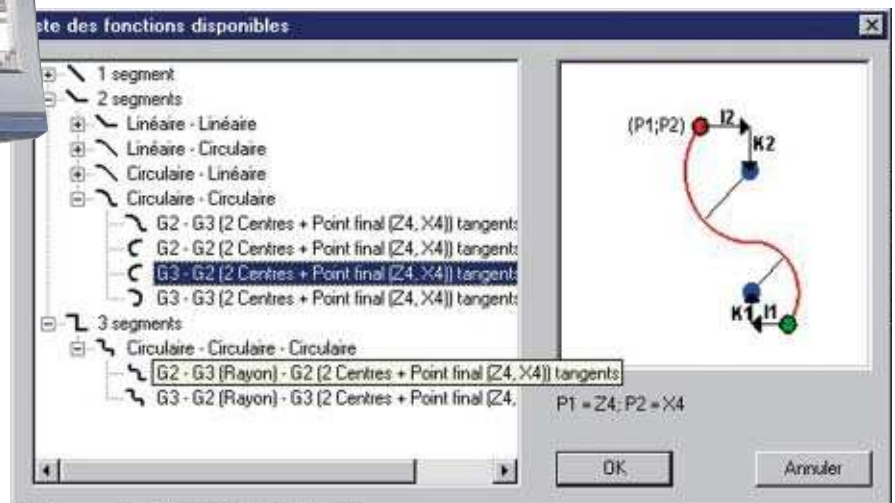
ste des fonctions disponibles

1 segment
2 segments
Linéaire - Linéaire
Linéaire - Circulaire
Circulaire - Linéaire
Circulaire - Circulaire
G2 - G3 (2 Centres + Point final (Z4, X4)) tangents
G2 - G2 (2 Centres + Point final (Z4, X4)) tangents
G3 - G2 (2 Centres + Point final (Z4, X4)) tangents
G3 - G3 (2 Centres + Point final (Z4, X4)) tangents
3 segments
Circulaire - Circulaire - Circulaire
G2 - G3 (Rayon) - G2 (2 Centres + Point final (Z4, X4)) tangents
G3 - G2 (Rayon) - G3 (2 Centres + Point final (Z4,

(P1;P2)
I2
K2
K1
I1

P1 = Z4; P2 = X4

OK
Annuler